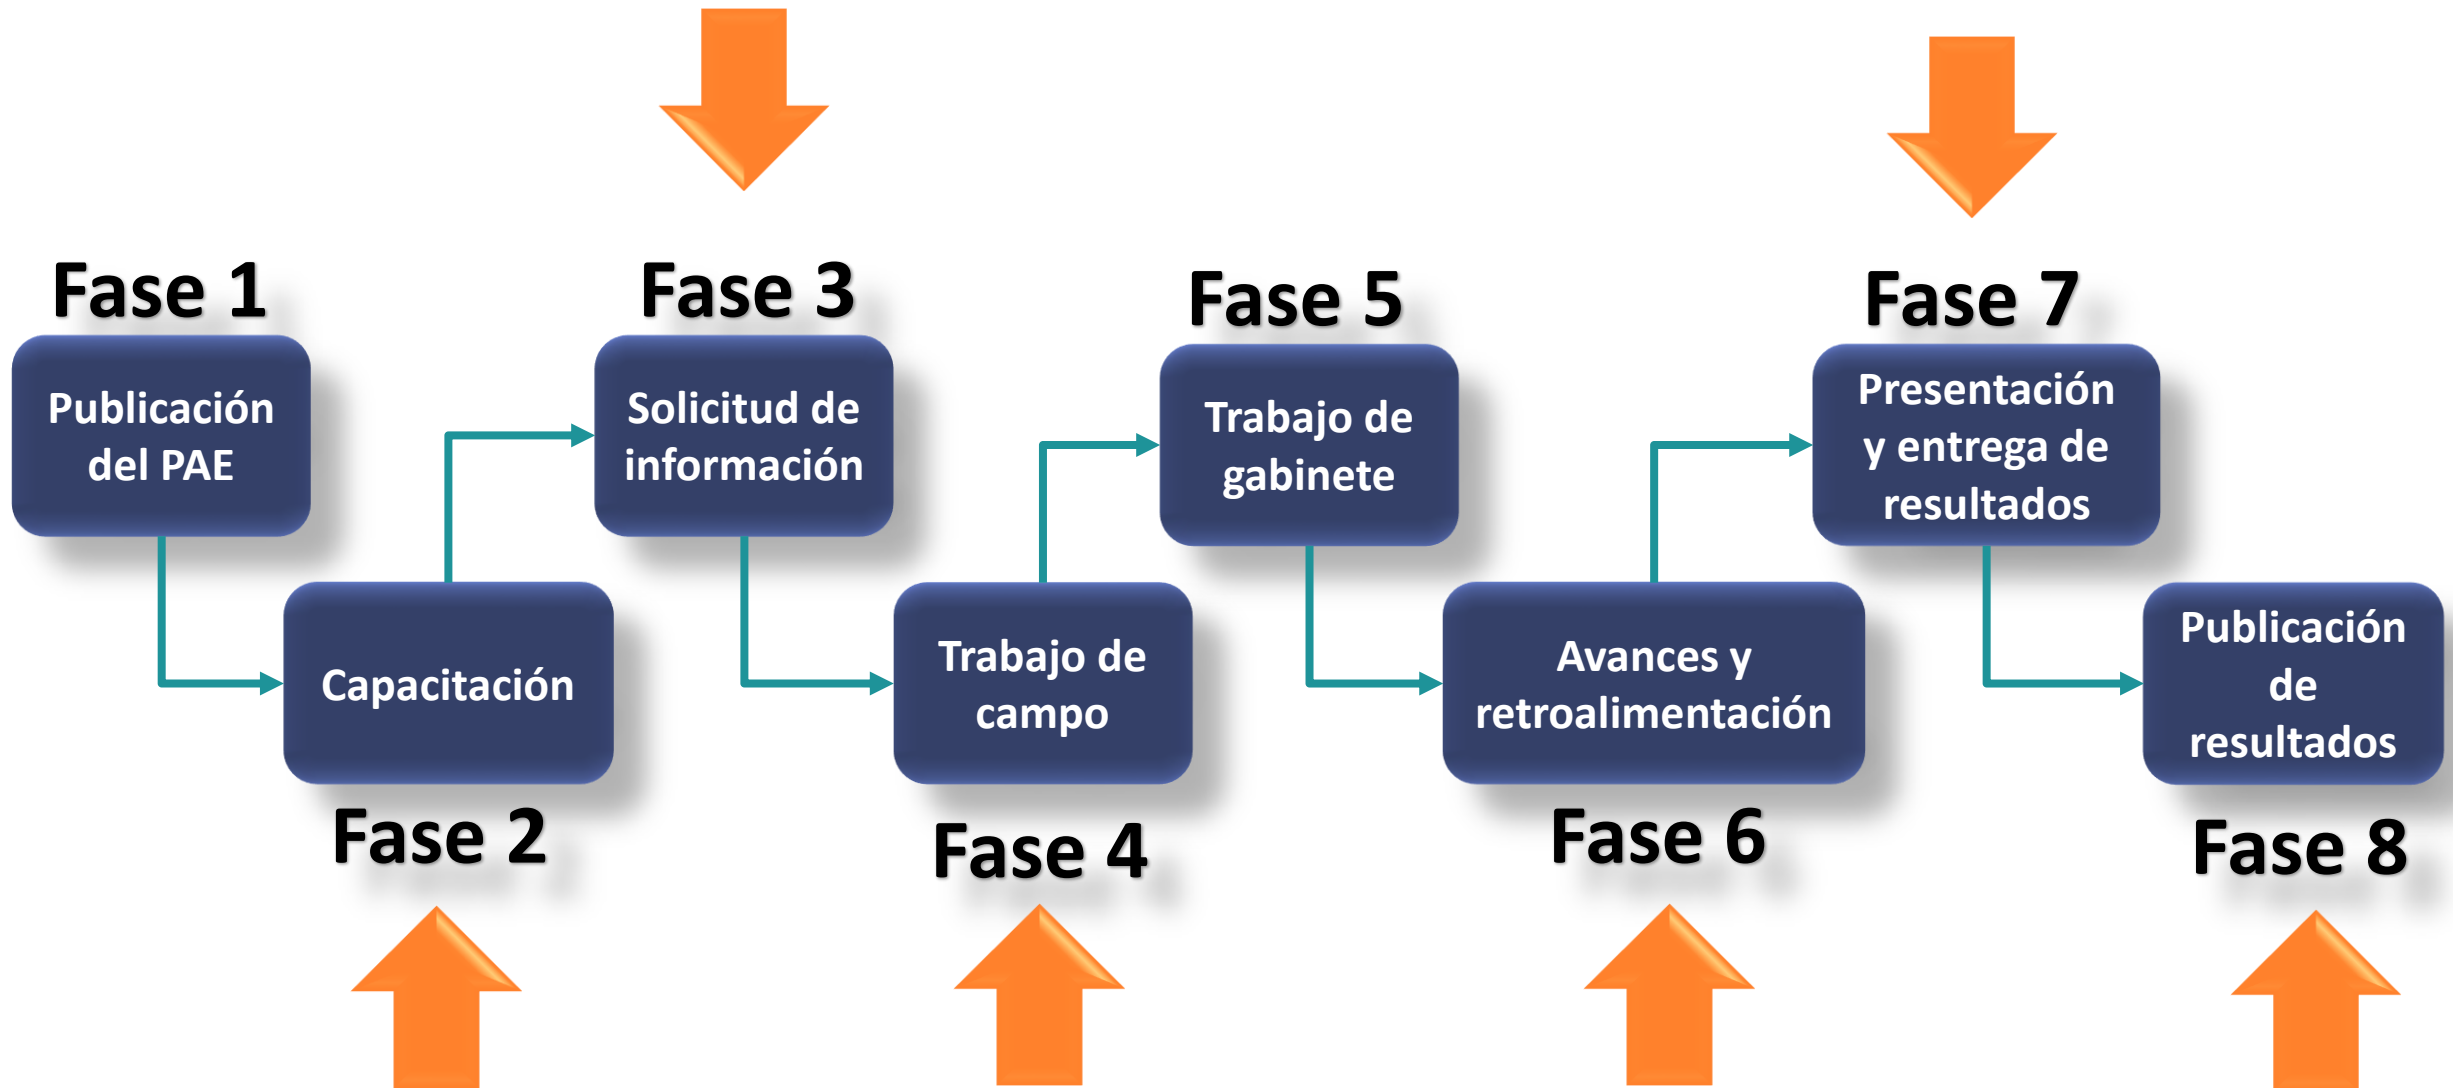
Fase 1
Publicación del PAE

Fase 2
Capacitación

Fase 3
Solicitud de información

Fase 4
Trabajo de campo

Fase 5
Trabajo de gabinete

Fase 6
Avances y retroalimentación

Fase 7
Presentación y entrega de resultados

Fase 8
Publicación de resultados